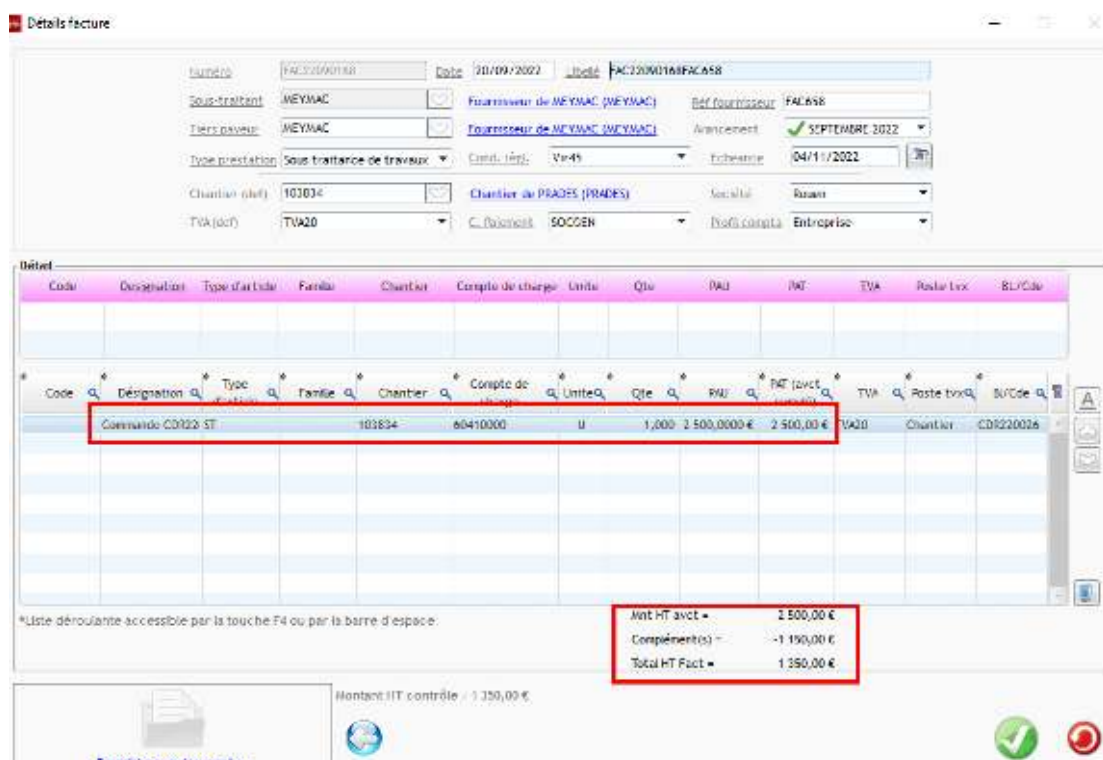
Détails facture

Numéro FAC220901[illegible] Date 20/09/2022 Libellé FAC22090168FAC658
Sous-traitant MEYMAC Fournisseur de MEYMAC (MEYMAC) Réf fournisseur FAC658
Tiers payeur MEYMAC Fournisseur de MEYMAC (MEYMAC) Avancement SEPTEMBRE 2022
Type prestation Sous traitance de travaux Cond. règl. Vir45 Echéance 04/11/2022
Chantier (déf) 103834 Chantier de PRADES (PRADES) Société Rouen
TVA (déf) TVA20 C. Paiement SOCGEN Profil compta Entreprise

Détail

| Code | Désignation | Type d'article | Famille | Chantier | Compte de charge | Unite | Qte | PAU | PAT | TVA | Poste txx | BL/Cde |
|---|---|---|---|---|---|---|---|---|---|---|---|---|

| Code | Désignation | Type d'article | Famille | Chantier | Compte de charge | Unite | Qte | PAU | PAT (avct cumulé) | TVA | Poste txx | BL/Cde |
|---|---|---|---|---|---|---|---|---|---|---|---|---|
| | Commande CD022 | ST | | 103834 | 60410000 | U | 1,000 | 2 500,0000 € | 2 500,00 € | TVA20 | Chantier | CDR220026 |

*Liste déroulante accessible par la touche F4 ou par la barre d'espace.

Mnt HT avct = 2 500,00 €
Complément(s) = -1 150,00 €
Total HT Fact = 1 350,00 €

Montant HT contrôle : 1 350,00 €